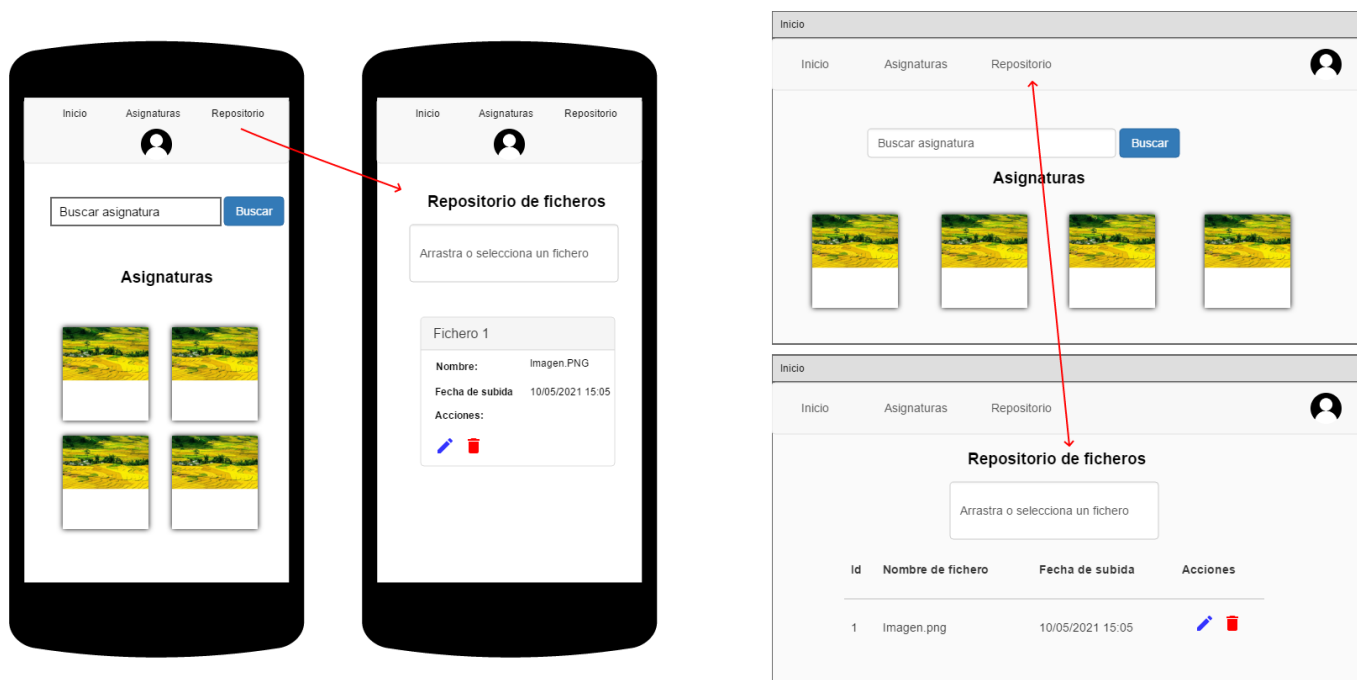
Inicio Asignaturas Repositorio

Buscar asignatura Buscar

Asignaturas

Inicio Asignaturas Repositorio

Repositorio de ficheros

Arrastra o selecciona un fichero

Fichero 1

Nombre: Imagen.PNG

Fecha de subida 10/05/2021 15:05

Acciones:

Inicio

Inicio Asignaturas Repositorio

Buscar asignatura Buscar

Asignaturas

Inicio

Inicio Asignaturas Repositorio

Repositorio de ficheros

Arrastra o selecciona un fichero

| Id | Nombre de fichero | Fecha de subida | Acciones |
|---|---|---|---|
| 1 | Imagen.png | 10/05/2021 15:05 | |